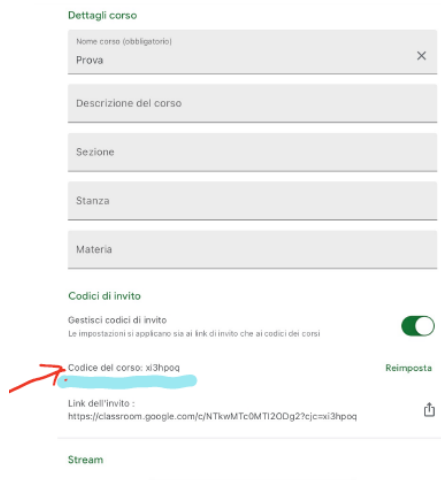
Dettagli corso

Nome corso (obbligatorio)
Prova

Descrizione del corso

Sezione

Stanza

Materia

Codici di invito

Gestisci codici di invito
Le impostazioni si applicano sia ai link di invito che ai codici dei corsi

Codice del corso: xi3hpoq

Reimposta

Link dell'invito :
https://classroom.google.com/c/NTkwMTc0MTI2ODg2?cjc=xi3hpoq

Stream